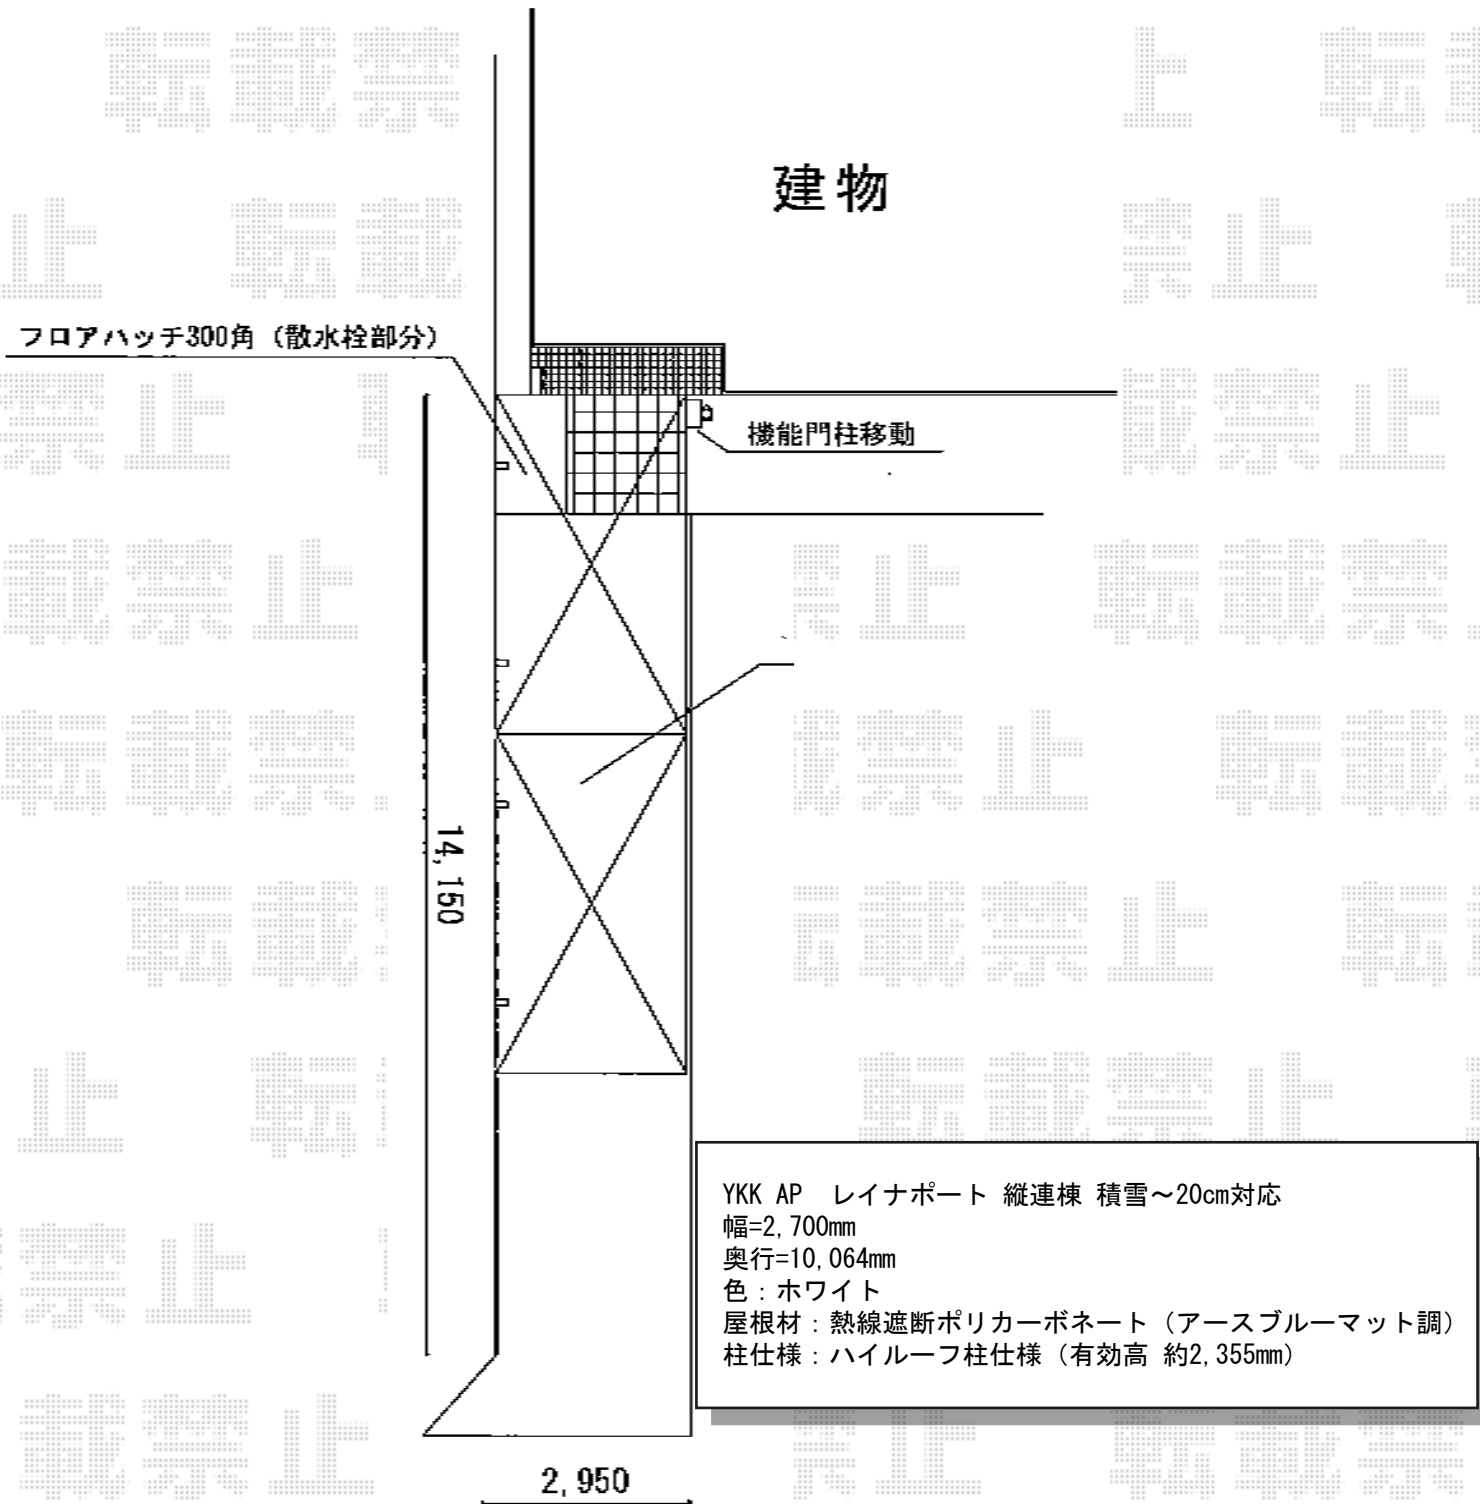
建物

フロアハッチ300角（散水栓部分）

機能門柱移動

14,150

2,950

YKK AP　レイナポート 縦連棟 積雪～20cm対応
幅=2,700mm
奥行=10,064mm
色：ホワイト
屋根材：熱線遮断ポリカーボネート（アースブルーマット調）
柱仕様：ハイルーフ柱仕様（有効高 約2,355mm）

転載禁止